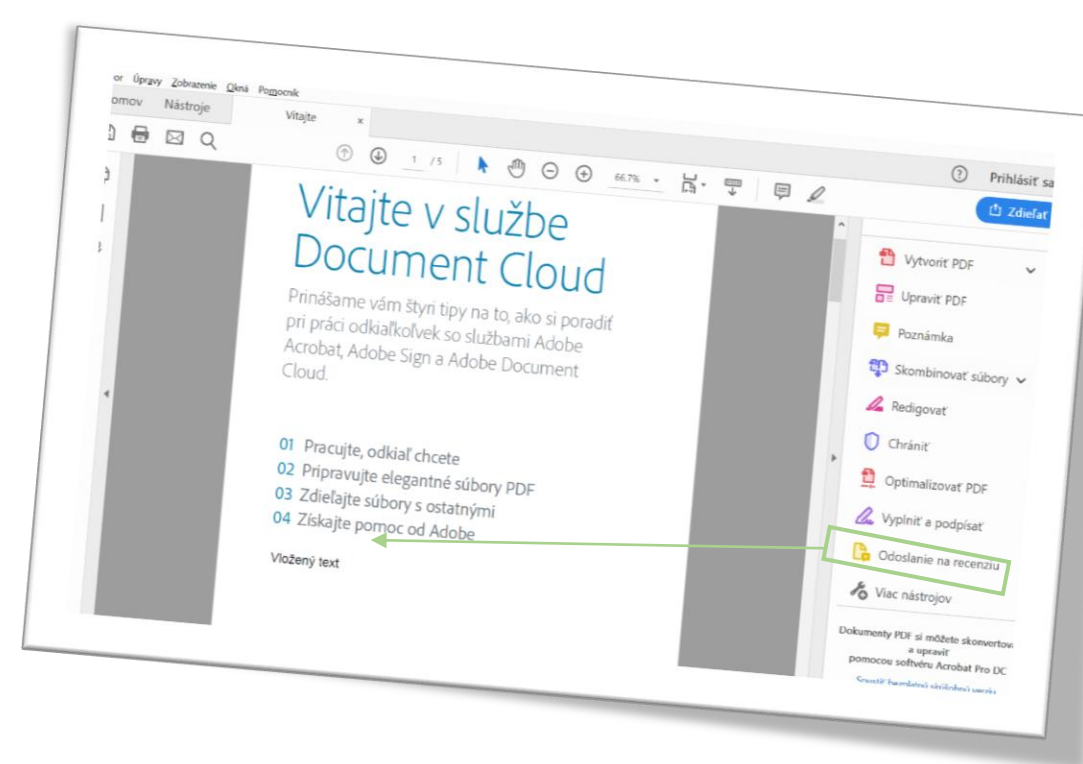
or Úpravy Zobrazenie Okná Pomocník

omov Nástroje Vitajte ×

1 / 5 66.7%

Prihlásiť sa

Zdieľať

Vitajte v službe Document Cloud

Prinášame vám štyri tipy na to, ako si poradiť pri práci odkiaľkoľvek so službami Adobe Acrobat, Adobe Sign a Adobe Document Cloud.

01 Pracujte, odkiaľ chcete
02 Pripravujte elegantné súbory PDF
03 Zdieľajte súbory s ostatnými
04 Získajte pomoc od Adobe

Vložený text

Vytvoriť PDF
Upraviť PDF
Poznámka
Skombinovať súbory
Redigovať
Chrániť
Optimalizovať PDF
Vyplniť a podpísať
Odoslanie na recenziu
Viac nástrojov

Dokumenty PDF si môžete skonvertov a upraviť pomocou softvéru Acrobat Pro DC

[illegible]